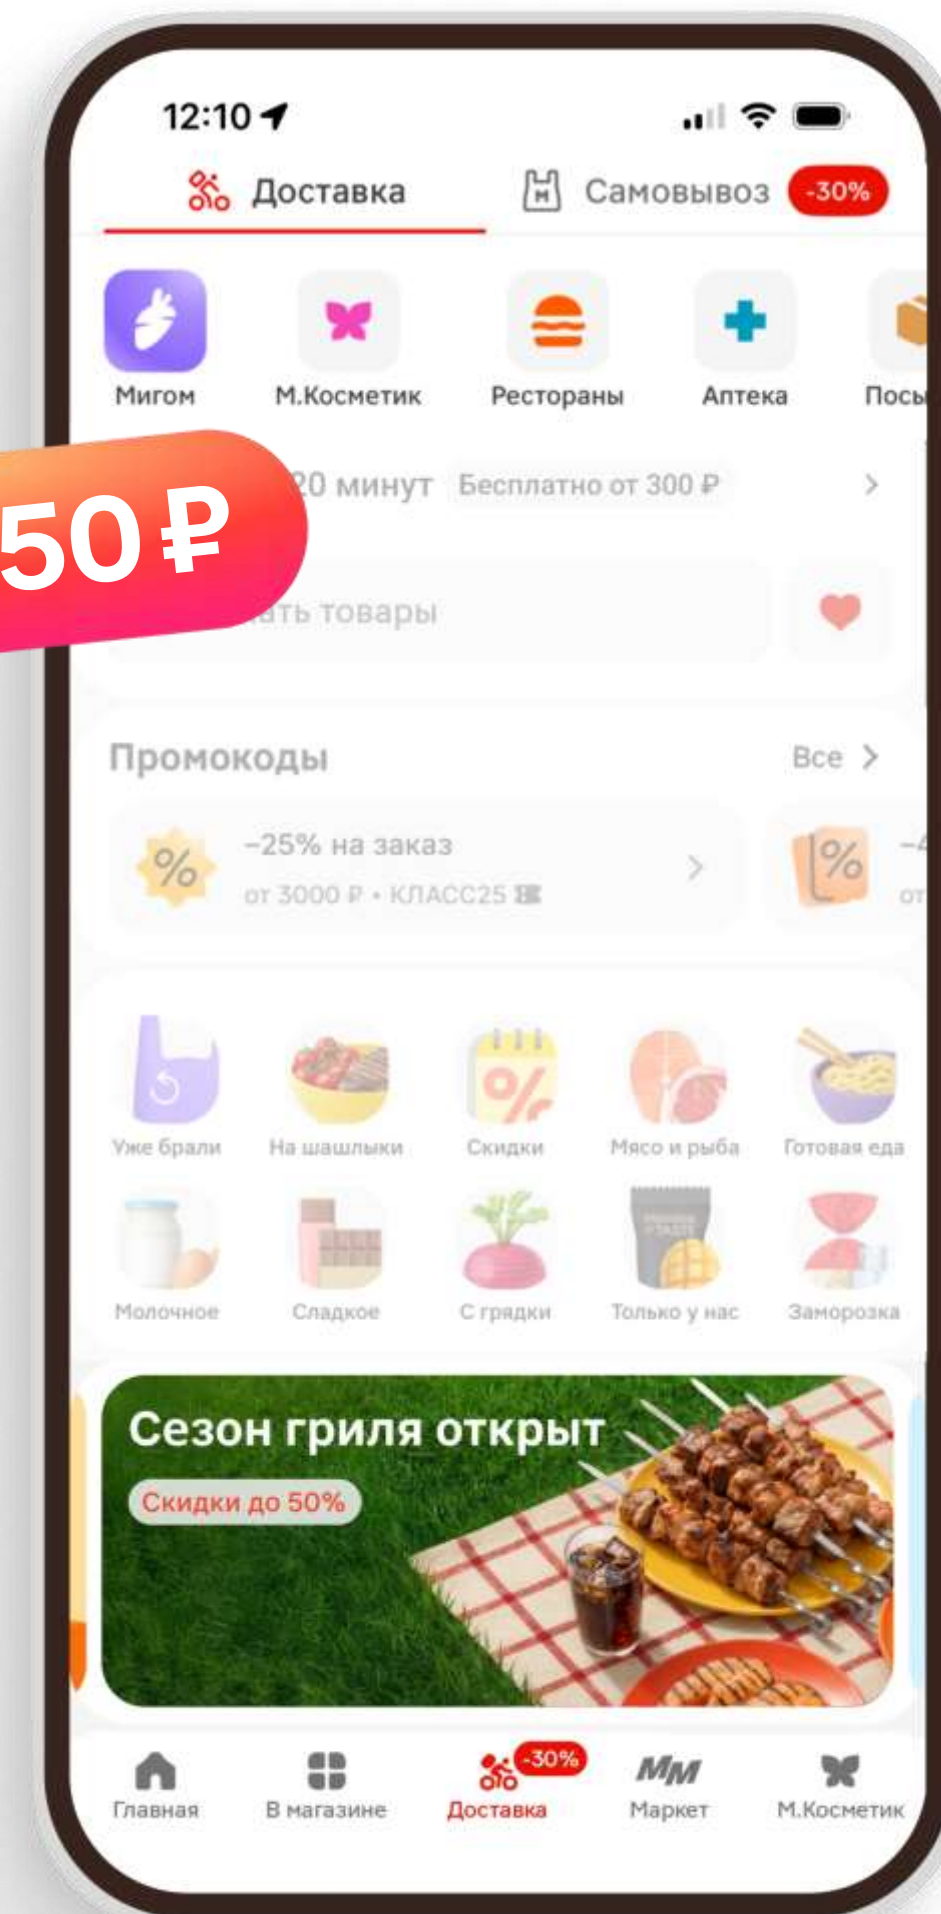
12:10

Доставка

Самовывоз -30%

Мигом

М.Косметик

Рестораны

Аптека

Посы

50 ₽

20 минут Бесплатно от 300 ₽

ать товары

Промокоды

Все

−25% на заказ
от 3000 ₽ • КЛАСС25

–4
от

Уже брали

На шашлыки

Скидки

Мясо и рыба

Готовая еда

Молочное

Сладкое

С грядки

Только у нас

Заморозка

Сезон гриля открыт

Скидки до 50%

Главная

В магазине

-30%
Доставка

Маркет

М.Косметик